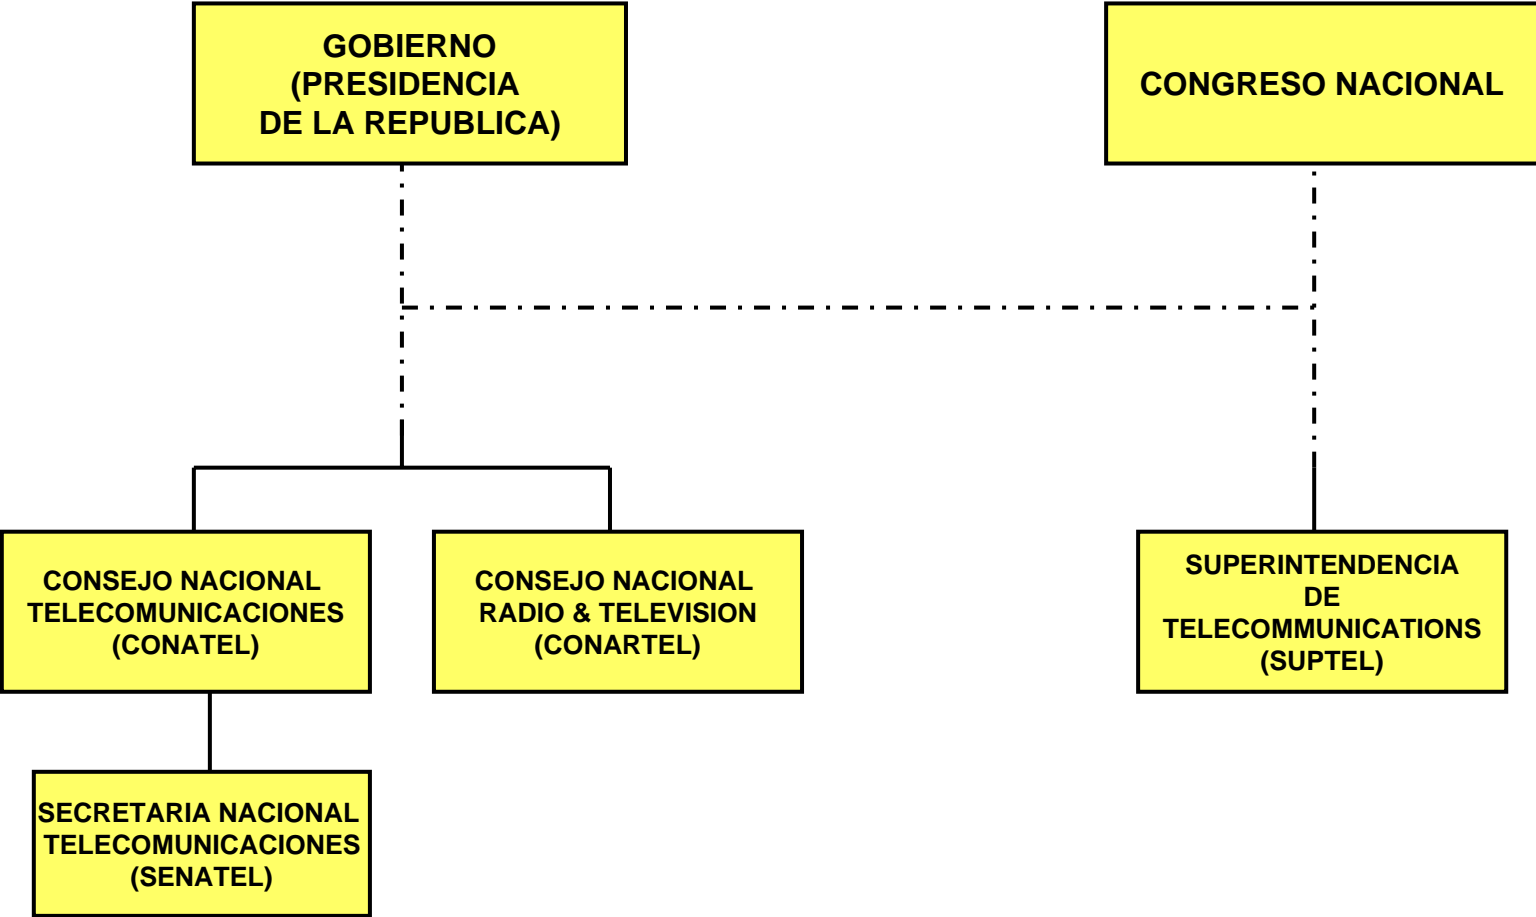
GOBIERNO
(PRESIDENCIA
DE LA REPUBLICA)

CONGRESO NACIONAL

CONSEJO NACIONAL
TELECOMUNICACIONES
(CONATEL)

CONSEJO NACIONAL
RADIO & TELEVISION
(CONARTEL)

SUPERINTENDENCIA
DE
TELECOMMUNICATIONS
(SUPTEL)

SECRETARIA NACIONAL
TELECOMUNICACIONES
(SENATEL)